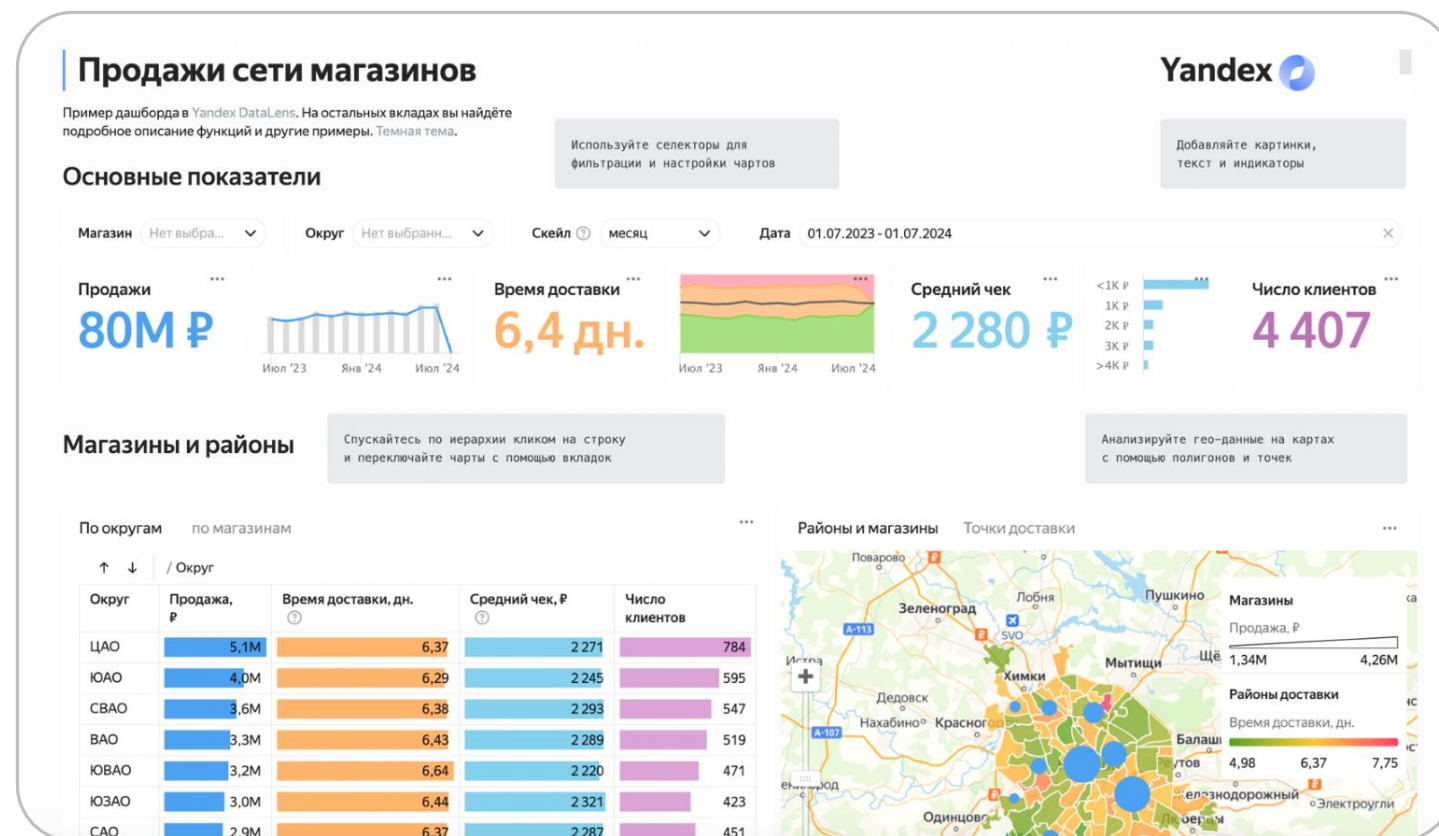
Продажи сети магазинов

Yandex

Пример дашборда в Yandex DataLens. На остальных вкладах вы найдёте подробное описание функций и другие примеры. Темная тема.

Используйте селекторы для фильтрации и настройки чартов

Добавляйте картинки, текст и индикаторы

Основные показатели

Магазин Нет выбра... Округ Нет выбранн... Скейл месяц Дата 01.07.2023 - 01.07.2024

Продажи
80M ₽

Июл '23 Янв '24 Июл '24

Время доставки
6,4 дн.

Июл '23 Янв '24 Июл '24

Средний чек
2 280 ₽

<1K ₽
1K ₽
2K ₽
3K ₽
>4K ₽

Число клиентов
4 407

Магазины и районы

Спускайтесь по иерархии кликом на строку и переключайте чарты с помощью вкладок

Анализируйте гео-данные на картах с помощью полигонов и точек

По округам по магазинам

↑ ↓ / Округ

| Округ | Продажа, ₽ | Время доставки, дн. | Средний чек, ₽ | Число клиентов |
|---|---|---|---|---|
| ЦАО | 5,1M | 6,37 | 2 271 | 784 |
| ЮАО | 4,0M | 6,29 | 2 245 | 595 |
| СВАО | 3,6M | 6,38 | 2 293 | 547 |
| ВАО | 3,3M | 6,43 | 2 289 | 519 |
| ЮВАО | 3,2M | 6,64 | 2 220 | 471 |
| ЮЗАО | 3,0M | 6,44 | 2 321 | 423 |
| САО | 2,9M | 6,37 | 2 287 | 451 |

Районы и магазины Точки доставки

Поварово Зеленоград Лобня Пушкино A-113 SVO Истра Химки Мытищи Дедовск Нахабино Красного A-107 Балаш Одинцово Железнодорожный Электроугли

Магазины
Продажа, ₽
1,34M 4,26M
Районы доставки
Время доставки, дн.
4,98 6,37 7,75